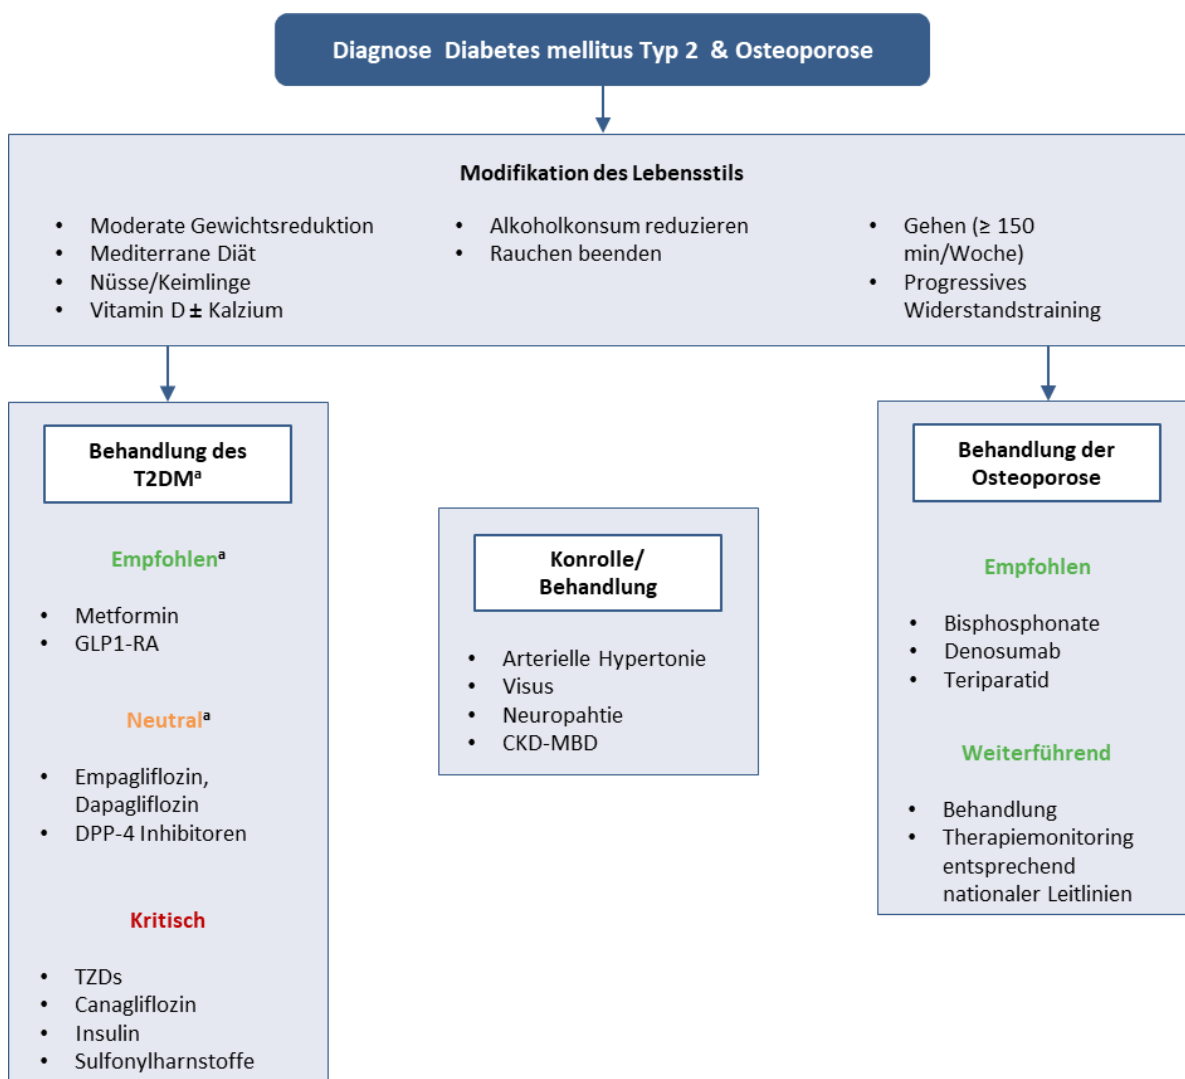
Diagnose Diabetes mellitus Typ 2 & Osteoporose

Modifikation des Lebensstils

- Moderate Gewichtsreduktion
- Mediterrane Diät
- Nüsse/Keimlinge
- Vitamin D ± Kalzium

- Alkoholkonsum reduzieren
- Rauchen beenden

- Gehen (≥ 150 min/Woche)
- Progressives Widerstandstraining

Behandlung des T2DM$^{a}$

Empfohlen$^{a}$

- Metformin
- GLP1-RA

Neutral$^{a}$

- Empagliflozin, Dapagliflozin
- DPP-4 Inhibitoren

Kritisch

- TZDs
- Canagliflozin
- Insulin
- Sulfonylharnstoffe

Konrolle/ Behandlung

- Arterielle Hypertonie
- Visus
- Neuropahtie
- CKD-MBD

Behandlung der Osteoporose

Empfohlen

- Bisphosphonate
- Denosumab
- Teriparatid

Weiterführend

- Behandlung
- Therapiemonitoring entsprechend nationaler Leitlinien